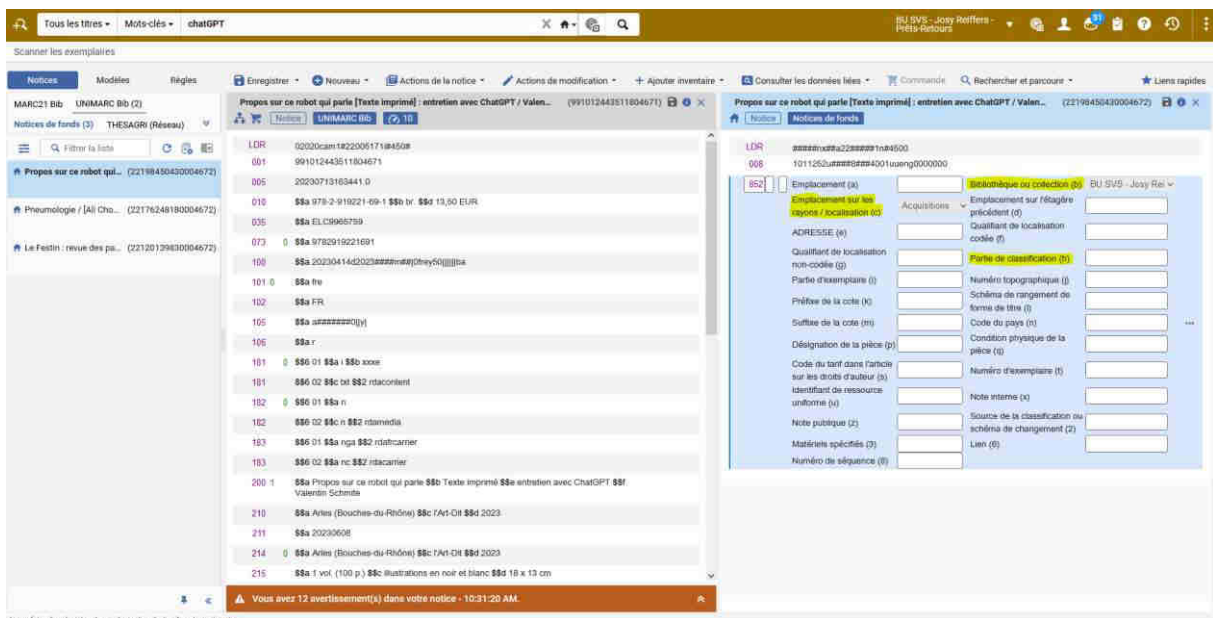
Tous les titres ▾ Mots-clés ▾ chatGPT

BU SVS - Josy Reiffers - Prêts-Retours

Scanner les exemplaires

Notices Modèles Règles

MARC21 Bib UNIMARC Bib (2)

Notices de fonds (3) THESAGRI (Réseau)

Filtrer la liste

Propos sur ce robot qui... (22198450430004672)

Pneumologie / [All Cho... (22176248180004672)

Le Festin : revue des pa... (22120139830004672)

Enregistrer ▾ Nouveau ▾ Actions de la notice ▾ Actions de modification ▾ + Ajouter inventaire ▾ Consulter les données liées ▾ Commande Rechercher et parcourir ▾ Liens rapides

Propos sur ce robot qui parle [Texte imprimé] : entretien avec ChatGPT / Valen... (991012443511804671)

Notice UNIMARC Bib 10

| | | |
|---|---|---|
| LDR | | 02020cam1#22005171#450# |
| 001 | | 991012443511804671 |
| 005 | | 20230713163441.0 |
| 010 | | $$a 978-2-919221-69-1 $$b br. $$d 13,50 EUR |
| 035 | | $$a ELC9965759 |
| 073 | 0 | $$a 9782919221691 |
| 100 | | $$a 20230414d2023####m##|0frey50||||||ba |
| 101 | 0 | $$a fre |
| 102 | | $$a FR |
| 105 | | $$a a#######0||y| |
| 106 | | $$a r |
| 181 | 0 | $$6 01 $$a i $$b xxxe |
| 181 | | $$6 02 $$c txt $$2 rdacontent |
| 182 | 0 | $$6 01 $$a n |
| 182 | | $$6 02 $$c n $$2 rdamedia |
| 183 | | $$6 01 $$a nga $$2 rdafrcarrier |
| 183 | | $$6 02 $$a nc $$2 rdacarrier |
| 200 | 1 | $$a Propos sur ce robot qui parle $$b Texte imprimé $$e entretien avec ChatGPT $$f Valentin Schmite |
| 210 | | $$a Arles (Bouches-du-Rhône) $$c l'Art-Dit $$d 2023 |
| 211 | | $$a 20230608 |
| 214 | 0 | $$a Arles (Bouches-du-Rhône) $$c l'Art-Dit $$d 2023 |
| 215 | | $$a 1 vol. (100 p.) $$c illustrations en noir et blanc $$d 18 x 13 cm |

Vous avez 12 avertissement(s) dans votre notice - 10:31:20 AM.

Propos sur ce robot qui parle [Texte imprimé] : entretien avec ChatGPT / Valen... (22198450430004672)

Notice Notices de fonds

LDR #####nx##a22#####1n#4500
008 1011252u####8###4001uueng0000000

852
Emplacement (a)
Bibliothèque ou collection (b) BU SVS - Josy Rei
Emplacement sur les rayons / localisation (c) Acquisitions
Emplacement sur l'étagère précédent (d)
ADRESSE (e)
Qualifiant de localisation codée (f)
Qualifiant de localisation non-codée (g)
Partie de classification (h)
Partie d'exemplaire (i)
Numéro topographique (j)
Préfixe de la cote (k)
Schéma de rangement de forme de titre (l)
Suffixe de la cote (m)
Code du pays (n)
Désignation de la pièce (p)
Condition physique de la pièce (q)
Code du tarif dans l'article sur les droits d'auteur (s)
Numéro d'exemplaire (t)
Identifiant de ressource uniforme (u)
Note interne (x)
Note publique (z)
Source de la classification ou schéma de changement (2)
Matériels spécifiés (3)
Lien (6)
Numéro de séquence (8)